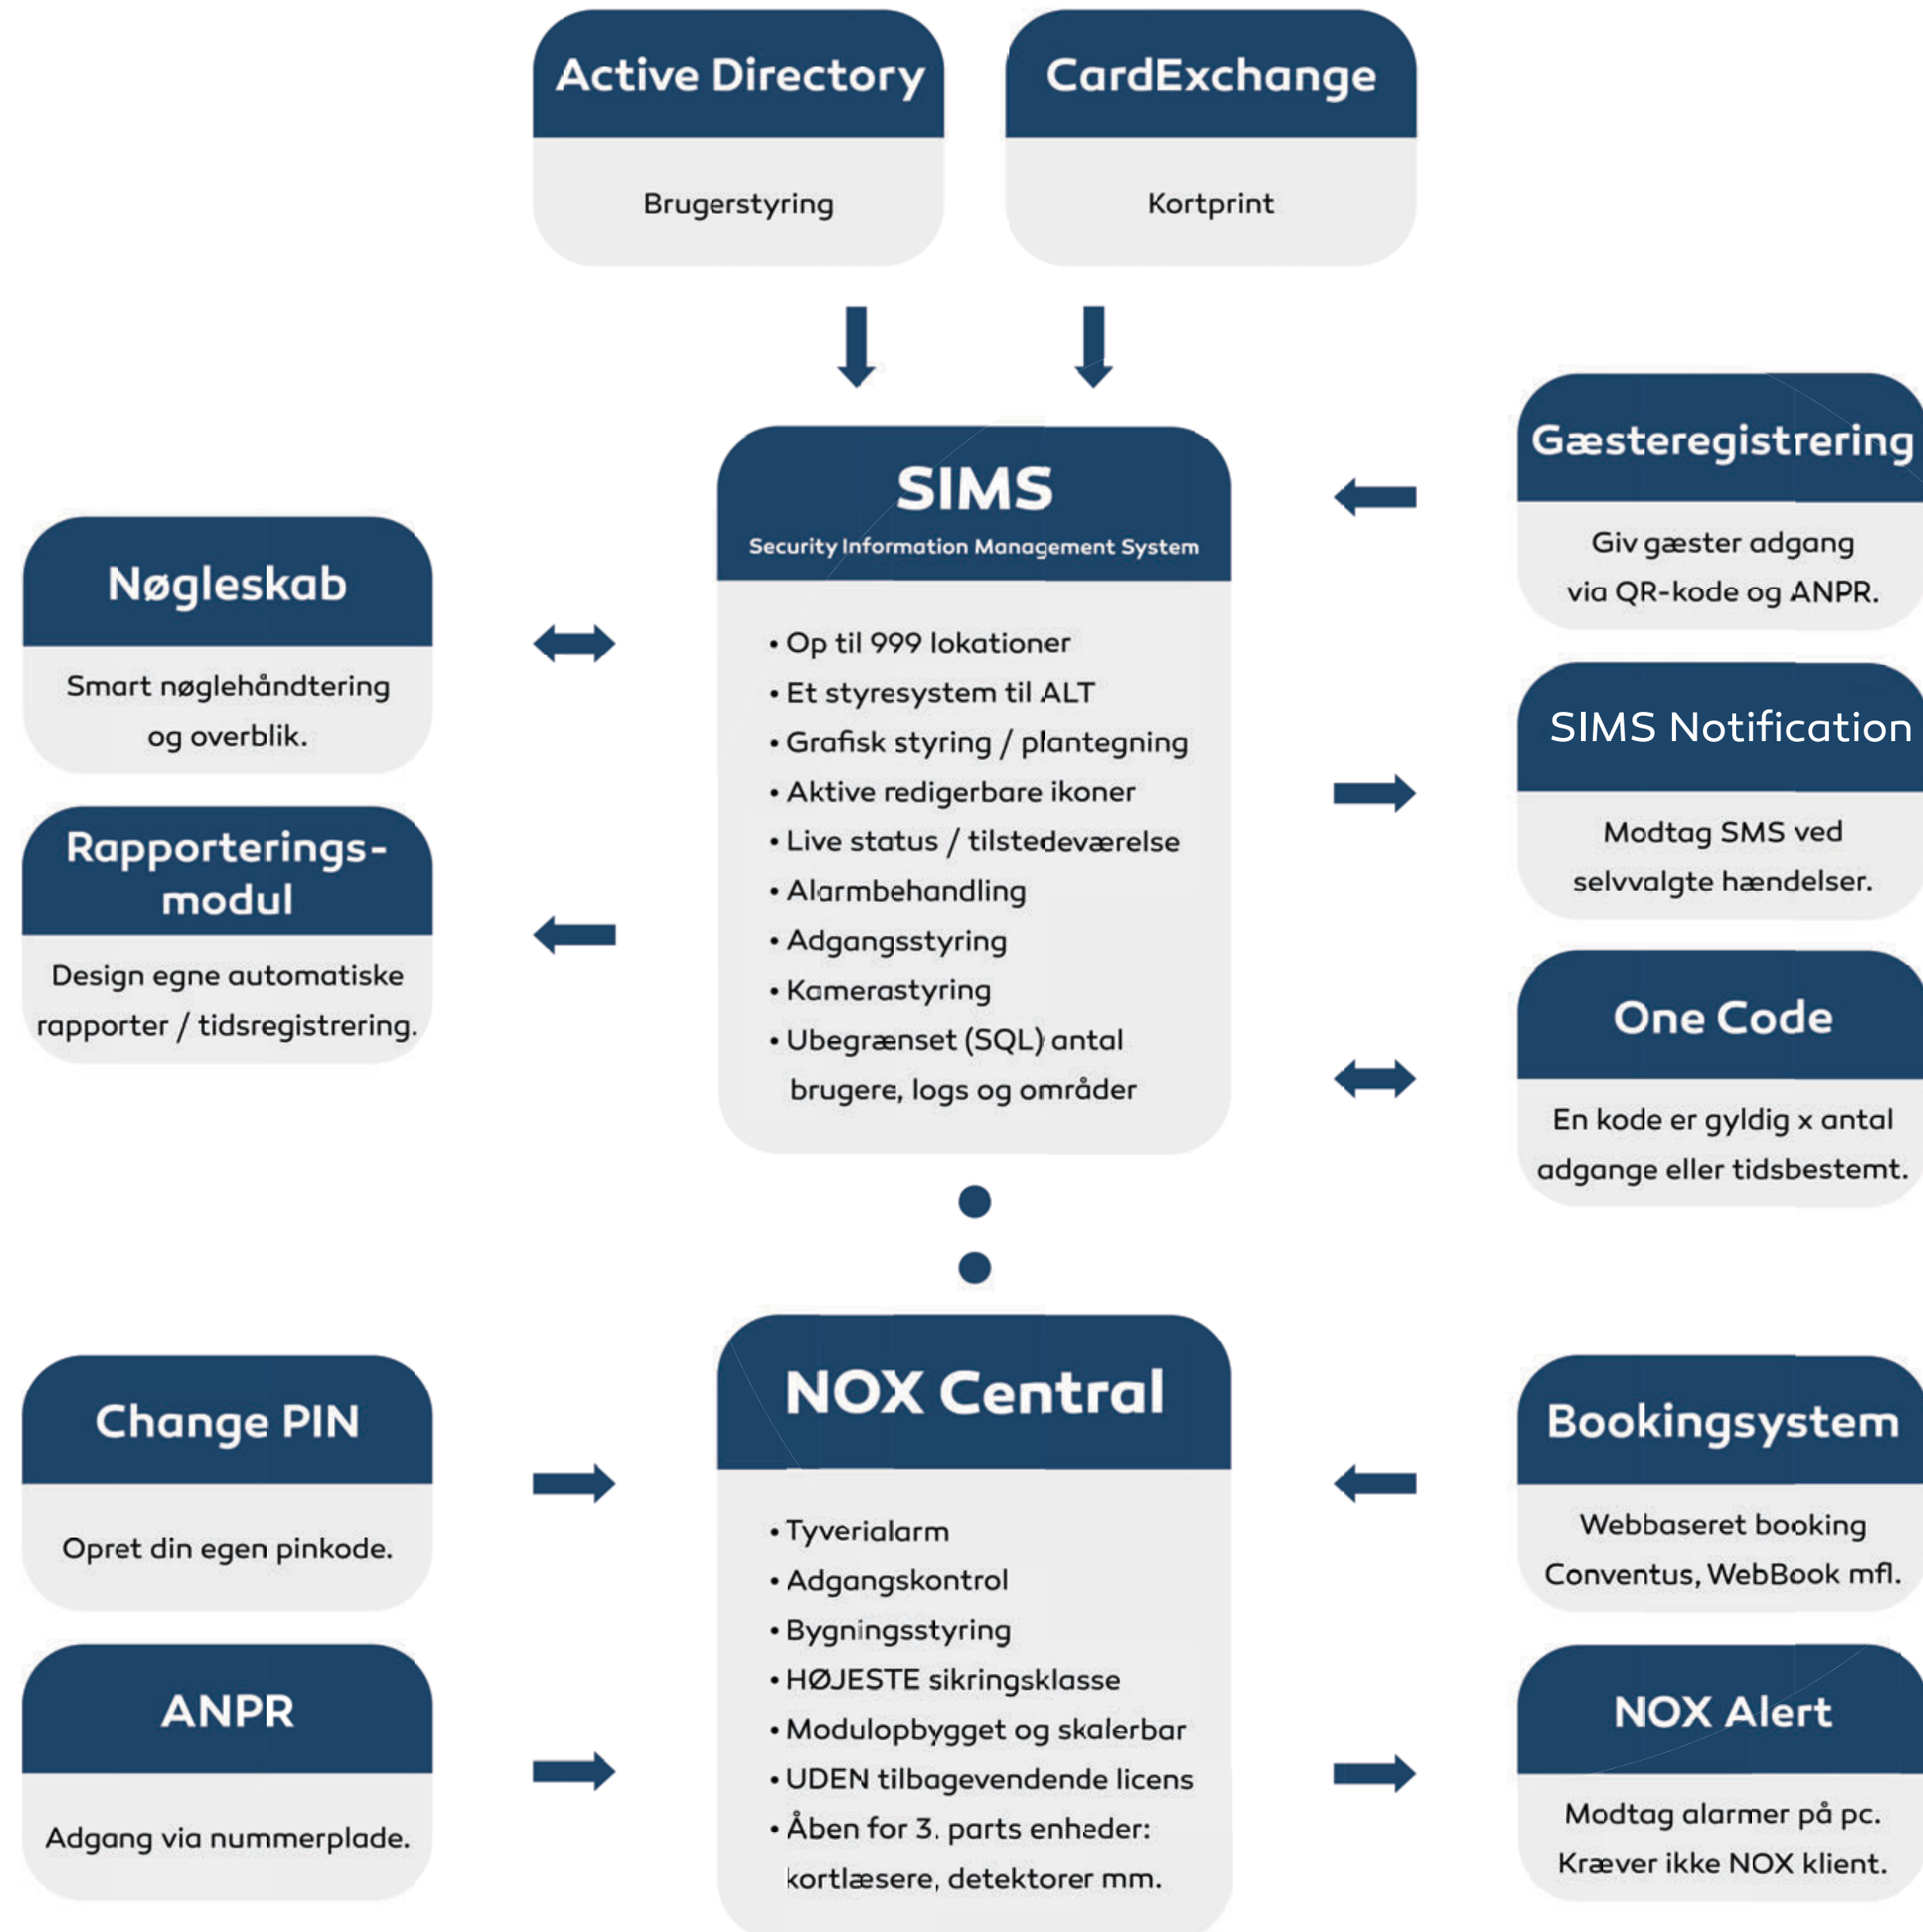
Active Directory
Brugerstyring

CardExchange
Kortprint

Nøgleskab
Smart nøglehåndtering og overblik.

Rapporterings-modul
Design egne automatiske rapporter / tidsregistrering.

SIMS
Security Information Management System

• Op til 999 lokationer
• Et styresystem til ALT
• Grafisk styring / plantegning
• Aktive redigerbare ikoner
• Live status / tilstedeværelse
• Alarmbehandling
• Adgangsstyring
• Kamerastyring
• Ubegrænset (SQL) antal brugere, logs og områder

Gæsteregistrering
Giv gæster adgang via QR-kode og ANPR.

SIMS Notification
Modtag SMS ved selvvalgte hændelser.

One Code
En kode er gyldig x antal adgange eller tidsbestemt.

Change PIN
Opret din egen pinkode.

ANPR
Adgang via nummerplade.

NOX Central

• Tyverialarm
• Adgangskontrol
• Bygningsstyring
• HØJESTE sikringsklasse
• Modulopbygget og skalerbar
• UDEN tilbagevendende licens
• Åben for 3. parts enheder: kortlæsere, detektorer mm.

Bookingsystem
Webbaseret booking Conventus, WebBook mfl.

NOX Alert
Modtag alarmer på pc. Kræver ikke NOX klient.